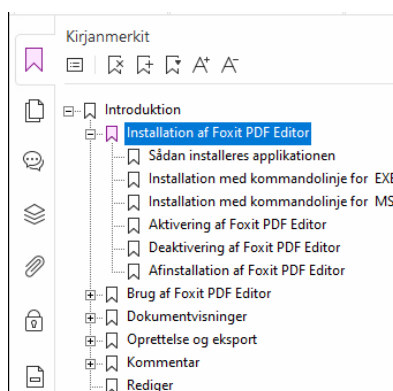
Kirjanmerkit

Introduktion
Installation af Foxit PDF Editor
Sådan installeres applikationen
Installation med kommandolinje for EXE
Installation med kommandolinje for MS
Aktivering af Foxit PDF Editor
Deaktivering af Foxit PDF Editor
Afinstallation af Foxit PDF Editor
Brug af Foxit PDF Editor
Dokumentvisninger
Oprettelse og eksport
Kommentar
Rediger